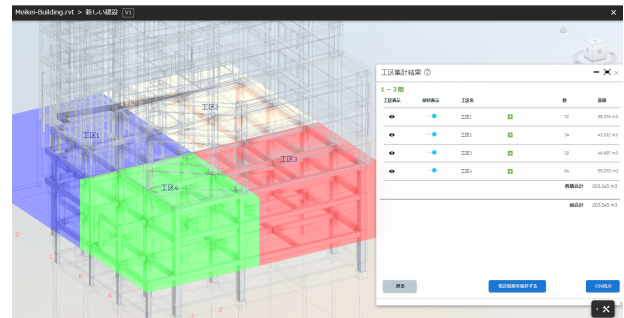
Meikei-Building.rvt > 新しい建設 V1

工区1
工区2
工区3
工区4

工区集計結果

1 - 3階

| 工区表示 | 透明度 | 工区名 | | 数 | 面積 |
|---|---|---|---|---|---|
| | | 工区1 | | 72 | 56.376 m3 |
| | | 工区2 | | 34 | 43.132 m3 |
| | | 工区3 | | 32 | 46.667 m3 |
| | | 工区4 | | 34 | 55.070 m3 |
| | | | | 各階合計 | 203.245 m3 |
| | | | | 総合計 | 203.245 m3 |

戻る
集計結果を保存する
CSV出力